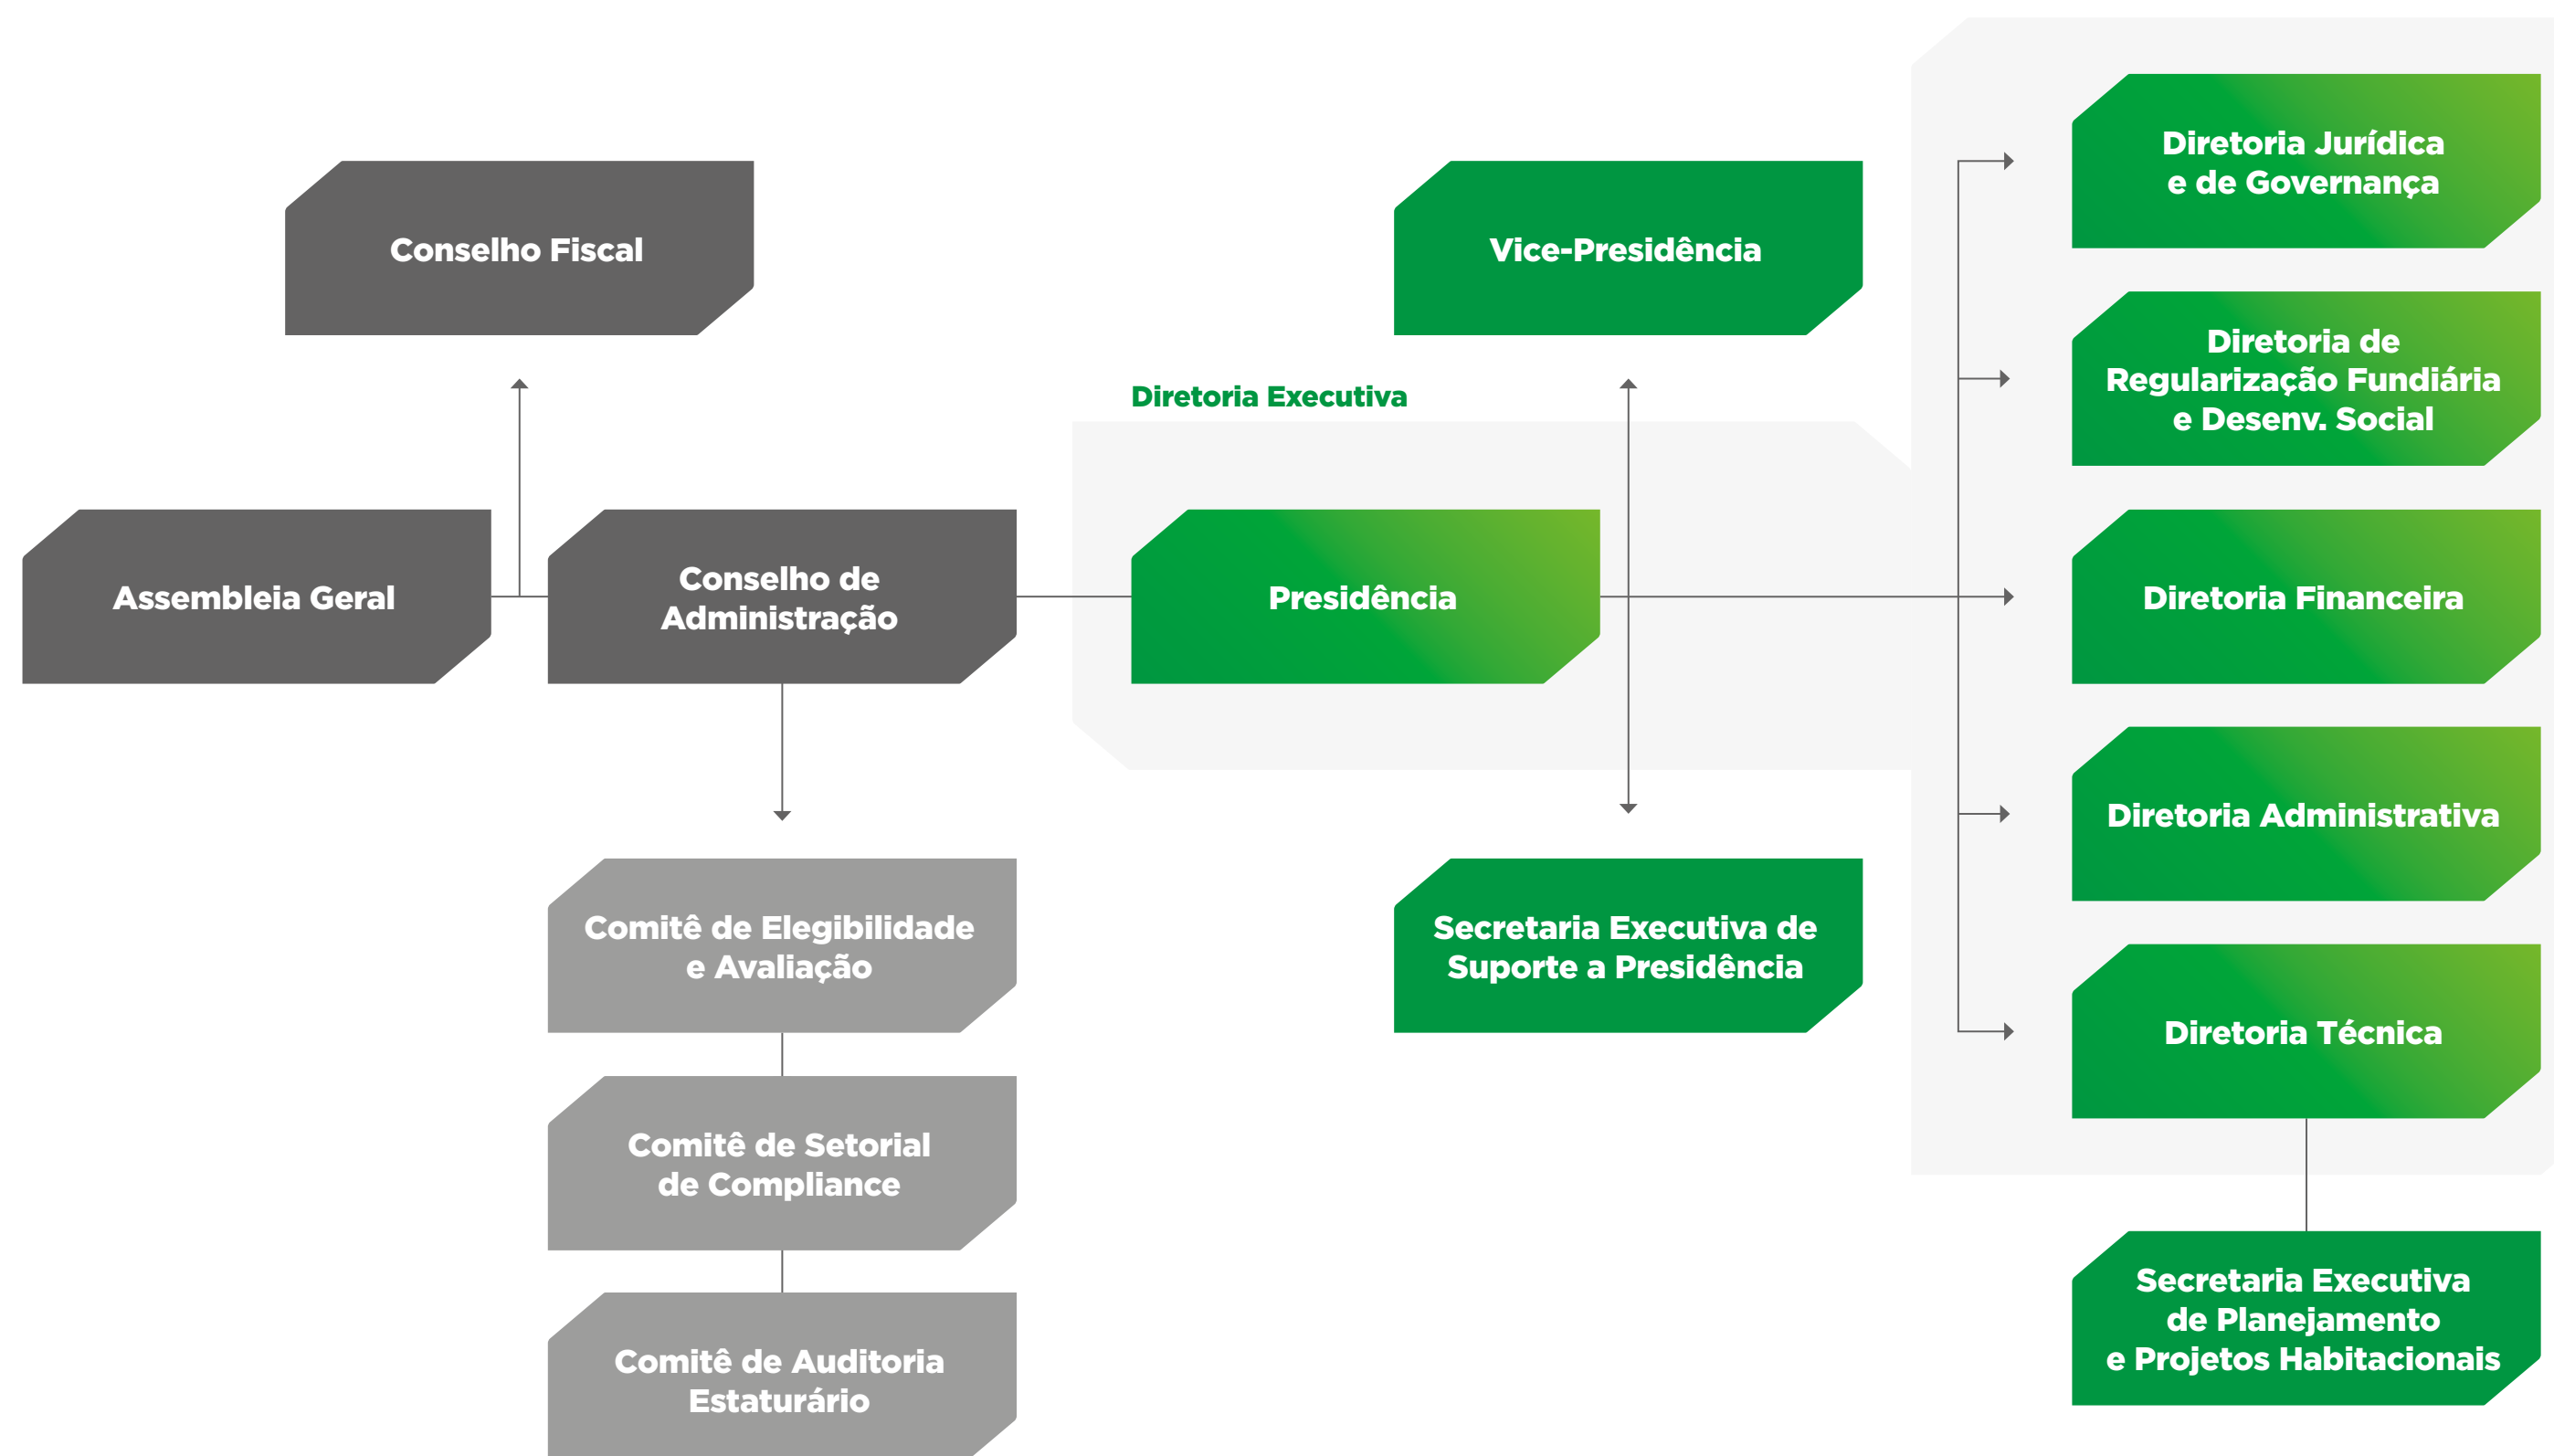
Conselho Fiscal

Assembleia Geral

Conselho de Administração

Comitê de Elegibilidade e Avaliação

Comitê de Setorial de Compliance

Comitê de Auditoria Estaturário

Diretoria Executiva

Vice-Presidência

Presidência

Secretaria Executiva de Suporte a Presidência

Diretoria Jurídica e de Governança

Diretoria de Regularização Fundiária e Desenv. Social

Diretoria Financeira

Diretoria Administrativa

Diretoria Técnica

Secretaria Executiva de Planejamento e Projetos Habitacionais